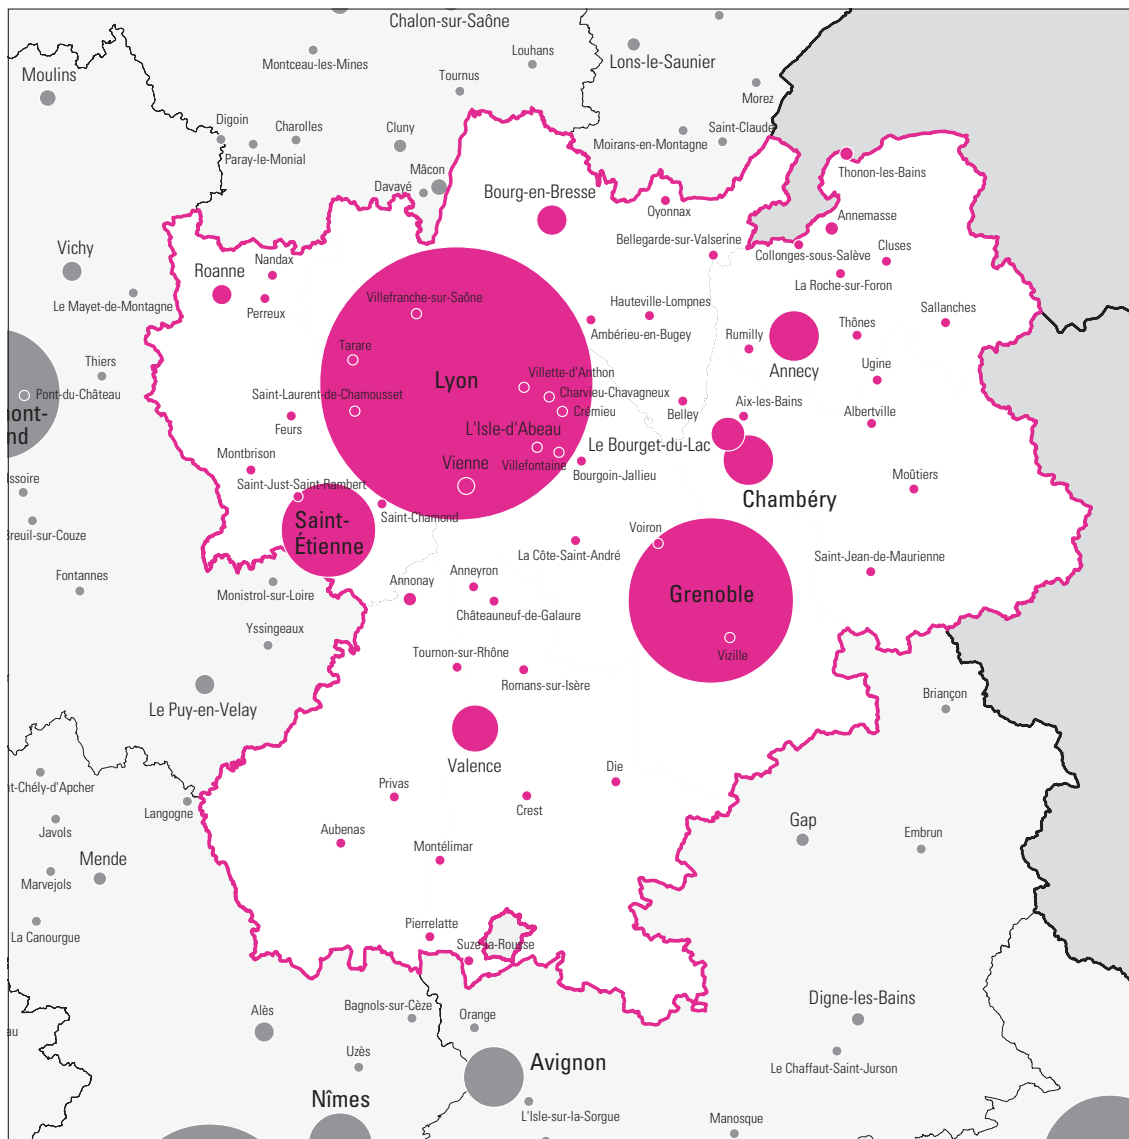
Chalon-sur-Saône
Moulins
Montceau-les-Mines
Louhans
Lons-le-Saunier
Tournus
Morez
Digoin
Charolles
Cluny
Saint-Claude
Paray-le-Monial
Moirans-en-Montagne
Mâcon
Thonon-les-Bains
Davayé
Bourg-en-Bresse
Oyonnax
Annemasse
Vichy
Bellegarde-sur-Valserine
Cluses
Collonges-sous-Salève
Roanne
Nandax
La Roche-sur-Foron
Le Mayet-de-Montagne
Perreux
Villefranche-sur-Saône
Hauteville-Lompnes
Sallanches
Thônes
Ambérieu-en-Bugey
Rumilly
Thiers
Tarare
Annecy
Ugine
Lyon
Villette-d'Anthon
Pont-du-Château
Charvieu-Chavagneux
Saint-Laurent-de-Chamousset
Aix-les-Bains
ont-
Crémieu
Albertville
nd
Belley
Feurs
L'Isle-d'Abeau
Le Bourget-du-Lac
Montbrison
Vienne
Villefontaine
ssoire
Bourgoin-Jallieu
Moûtiers
Saint-Just-Saint-Rambert
Chambéry
Saint-
Saint-Chamond
Étienne
reuil-sur-Couze
Voiron
La Côte-Saint-André
Saint-Jean-de-Maurienne
Fontannes
Anneyron
Annonay
Grenoble
Monistrol-sur-Loire
Châteauneuf-de-Galaure
Yssingeaux
Vizille
Tournon-sur-Rhône
Romans-sur-Isère
Le Puy-en-Velay
Briançon
Valence
Die
t-Chély-d'Apcher
Privas
Crest
Langogne
Gap
Javols
Aubenas
Embrun
Montélimar
Mende
Marvejols
Pierrelatte
La Canourgue
Suze-la-Rousse
Digne-les-Bains
Alès
Bagnols-sur-Cèze
Orange
au
Uzès
Avignon
Le Chaffaut-Saint-Jurson
Nîmes
L'Isle-sur-la-Sorgue
Manosque